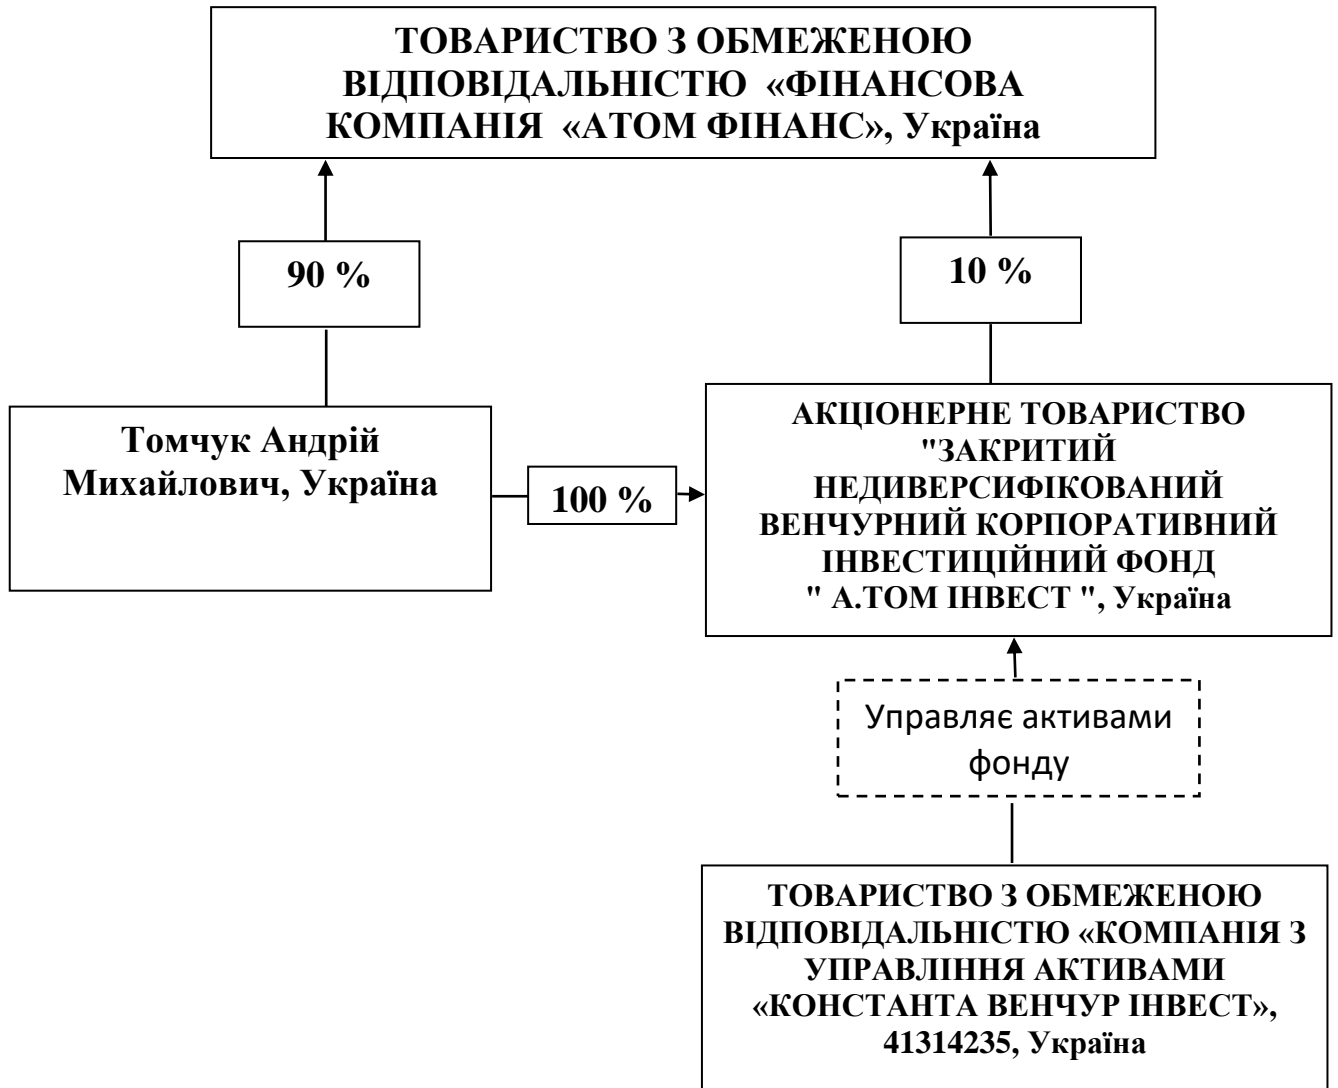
ТОВАРИСТВО З ОБМЕЖЕНОЮ ВІДПОВІДАЛЬНІСТЮ «ФІНАНСОВА КОМПАНІЯ «АТОМ ФІНАНС», Україна

90 %

10 %

Томчук Андрій Михайлович, Україна

100 %

АКЦІОНЕРНЕ ТОВАРИСТВО "ЗАКРИТИЙ НЕДИВЕРСИФІКОВАНИЙ ВЕНЧУРНИЙ КОРПОРАТИВНИЙ ІНВЕСТИЦІЙНИЙ ФОНД " А.ТОМ ІНВЕСТ ", Україна

Управляє активами фонду

ТОВАРИСТВО З ОБМЕЖЕНОЮ ВІДПОВІДАЛЬНІСТЮ «КОМПАНІЯ З УПРАВЛІННЯ АКТИВАМИ «КОНСТАНТА ВЕНЧУР ІНВЕСТ», 41314235, Україна